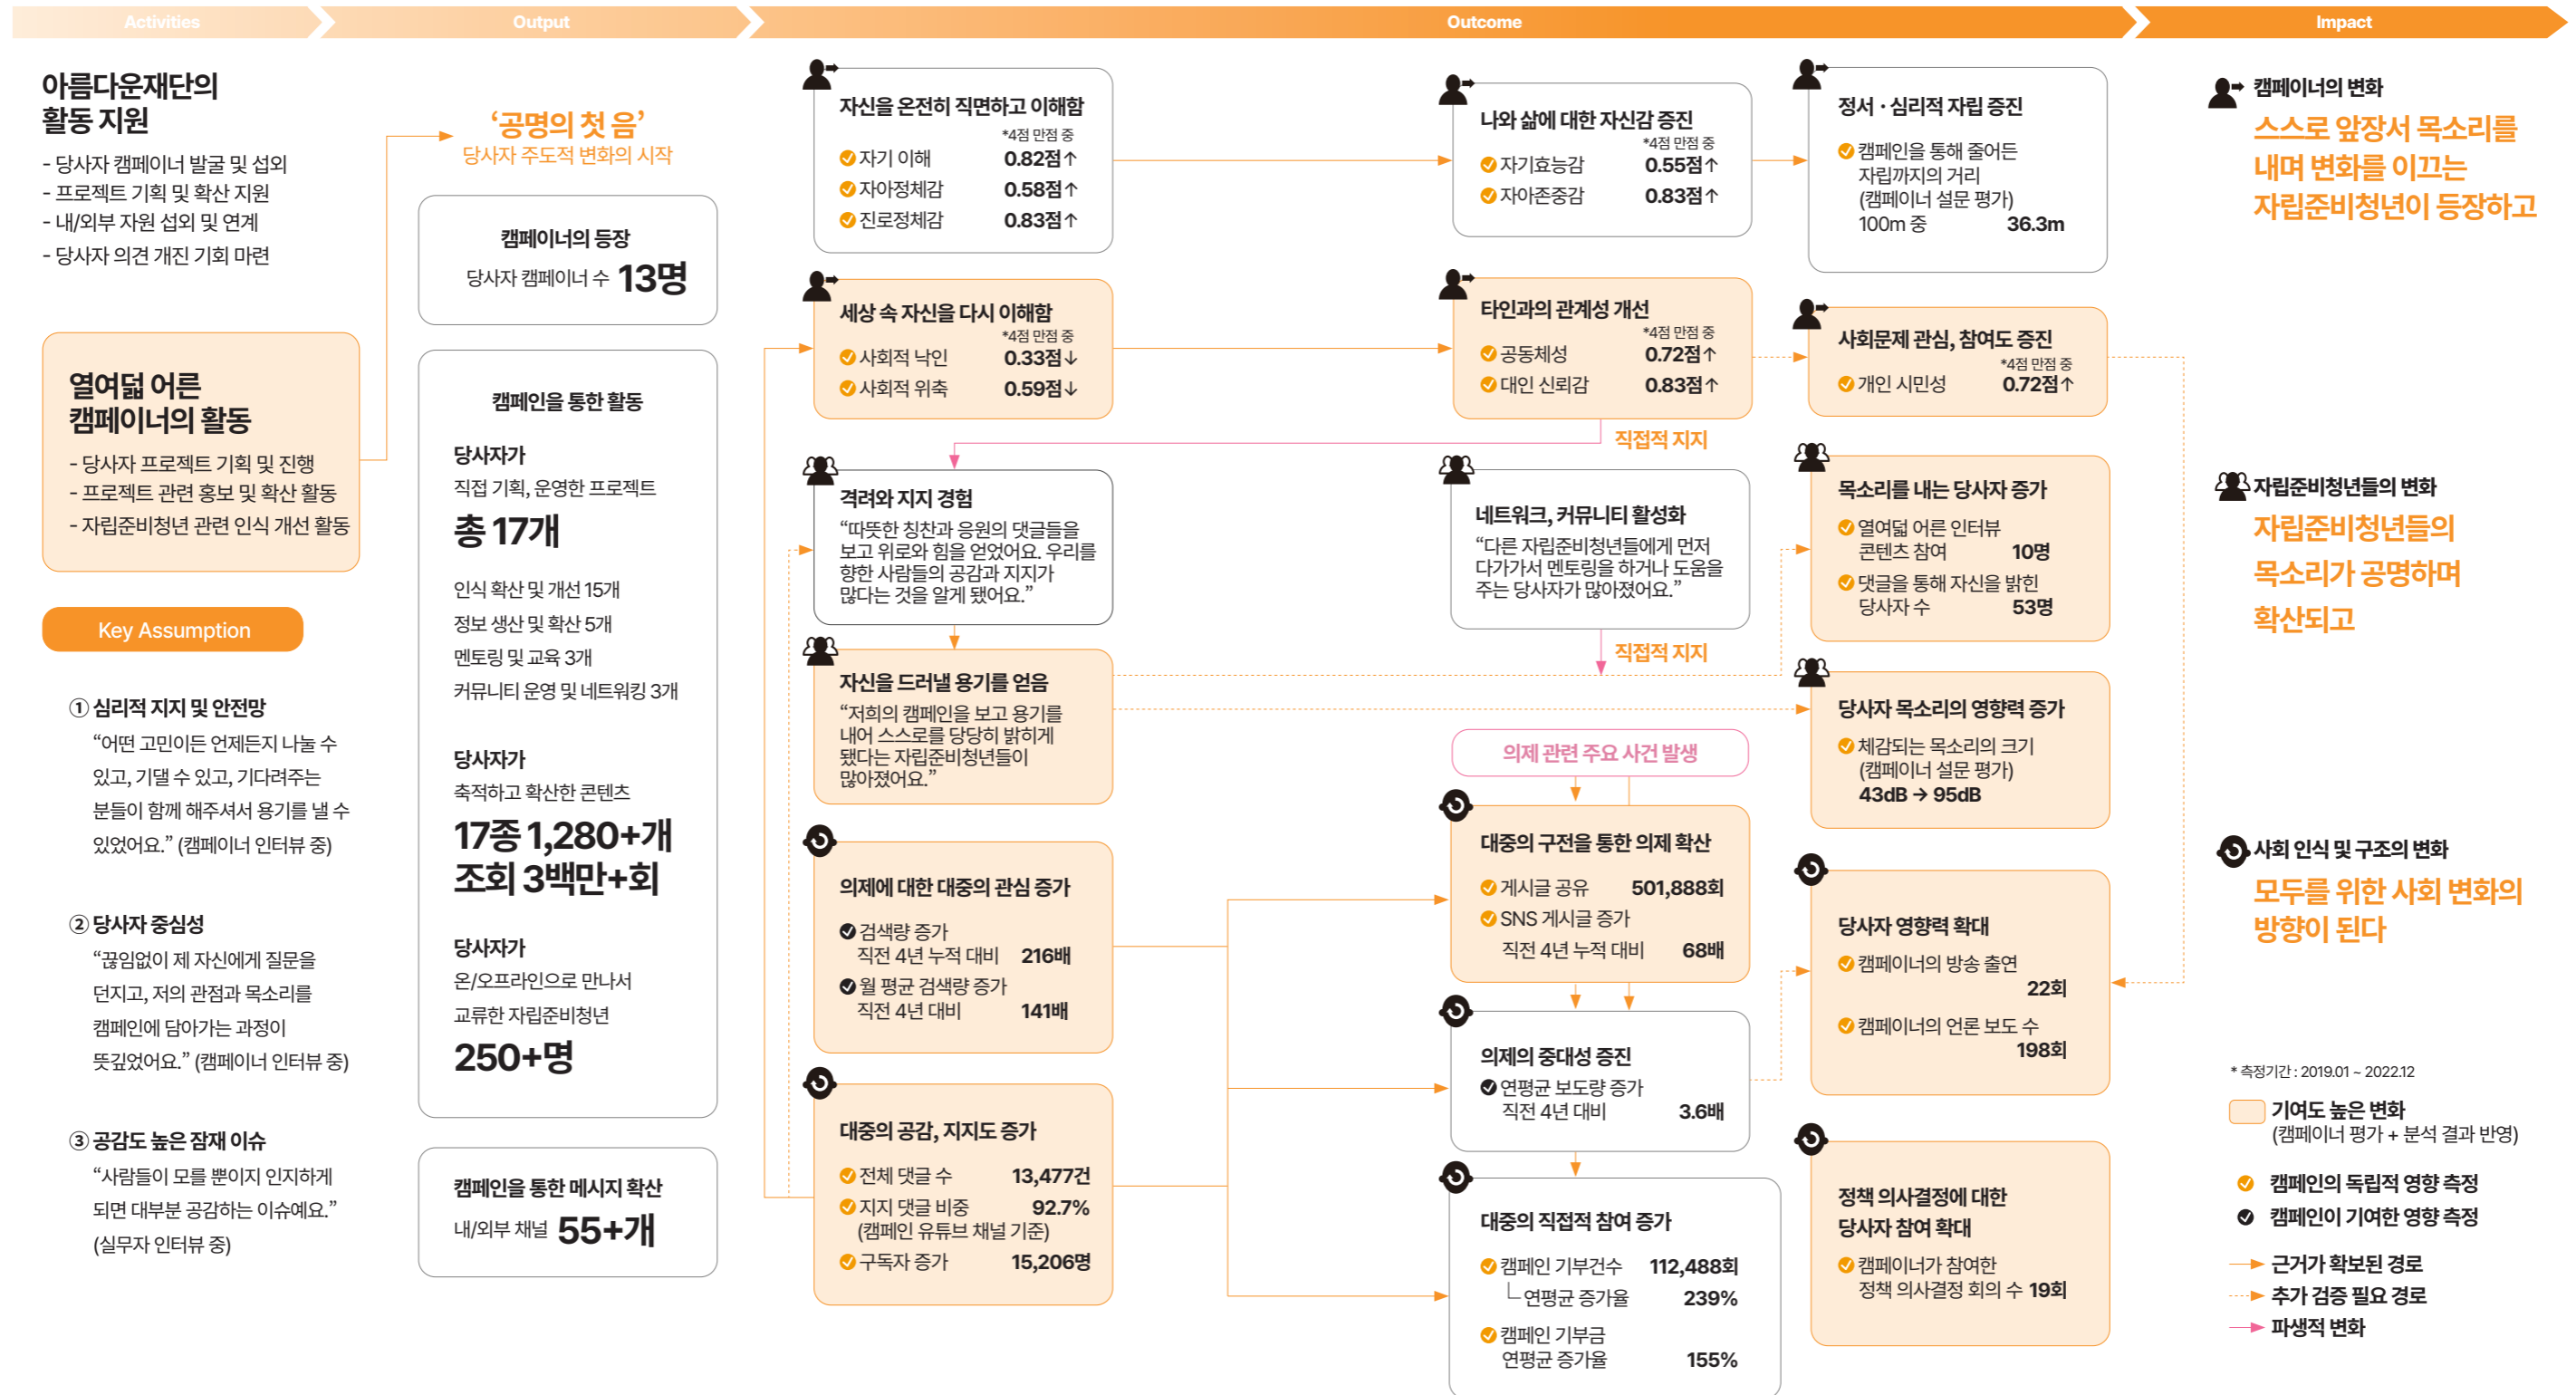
Activities

Output

Outcome

Impact

아름다운재단의 활동 지원

- 당사자 캠페이너 발굴 및 섭외
- 프로젝트 기획 및 확산 지원
- 내/외부 자원 섭외 및 연계
- 당사자 의견 개진 기회 마련

열여덟 어른 캠페이너의 활동

- 당사자 프로젝트 기획 및 진행
- 프로젝트 관련 홍보 및 확산 활동
- 자립준비청년 관련 인식 개선 활동

Key Assumption

① 심리적 지지 및 안전망
"어떤 고민이든 언제든지 나눌 수 있고, 기댈 수 있고, 기다려주는 분들이 함께 해주셔서 용기를 낼 수 있었어요." (캠페이너 인터뷰 중)

② 당사자 중심성
"끊임없이 제 자신에게 질문을 던지고, 저의 관점과 목소리를 캠페인에 담아가는 과정이 뜻깊었어요." (캠페이너 인터뷰 중)

③ 공감도 높은 잠재 이슈
"사람들이 모를 뿐이지 인지하게 되면 대부분 공감하는 이슈예요." (실무자 인터뷰 중)

'공명의 첫 음'
당사자 주도적 변화의 시작

캠페이너의 등장
당사자 캠페이너 수 13명

캠페인을 통한 활동

당사자가
직접 기획, 운영한 프로젝트
총 17개

인식 확산 및 개선 15개
정보 생산 및 확산 5개
멘토링 및 교육 3개
커뮤니티 운영 및 네트워킹 3개

당사자가
축적하고 확산한 콘텐츠
17종 1,280+개
조회 3백만+회

당사자가
온/오프라인으로 만나서 교류한 자립준비청년
250+명

캠페인을 통한 메시지 확산
내/외부 채널 55+개

자신을 온전히 직면하고 이해함
*4점 만점 중
자기 이해 0.82점↑
자아정체감 0.58점↑
진로정체감 0.83점↑

세상 속 자신을 다시 이해함
*4점 만점 중
사회적 낙인 0.33점↓
사회적 위축 0.59점↓

격려와 지지 경험
"따뜻한 칭찬과 응원의 댓글들을 보고 위로와 힘을 얻었어요. 우리를 향한 사람들의 공감과 지지가 많다는 것을 알게 됐어요."

자신을 드러낼 용기를 얻음
"저희의 캠페인을 보고 용기를 내어 스스로를 당당히 밝히게 됐다는 자립준비청년들이 많아졌어요."

의제에 대한 대중의 관심 증가
검색량 증가
직전 4년 누적 대비 216배
월 평균 검색량 증가
직전 4년 대비 141배

대중의 공감, 지지도 증가
전체 댓글 수 13,477건
지지 댓글 비중 92.7%
(캠페인 유튜브 채널 기준)
구독자 증가 15,206명

나와 삶에 대한 자신감 증진
*4점 만점 중
자기효능감 0.55점↑
자아존중감 0.83점↑

타인과의 관계성 개선
*4점 만점 중
공동체성 0.72점↑
대인 신뢰감 0.83점↑

직접적 지지

네트워크, 커뮤니티 활성화
"다른 자립준비청년들에게 먼저 다가가서 멘토링을 하거나 도움을 주는 당사자가 많아졌어요."

직접적 지지

의제 관련 주요 사건 발생

대중의 구전을 통한 의제 확산
게시글 공유 501,888회
SNS 게시글 증가
직전 4년 누적 대비 68배

의제의 중대성 증진
연평균 보도량 증가
직전 4년 대비 3.6배

대중의 직접적 참여 증가
캠페인 기부건수 112,488회
└ 연평균 증가율 239%
캠페인 기부금
연평균 증가율 155%

정서 · 심리적 자립 증진
캠페인을 통해 줄어든 자립까지의 거리
(캠페이너 설문 평가)
100m 중 36.3m

사회문제 관심, 참여도 증진
*4점 만점 중
개인 시민성 0.72점↑

목소리를 내는 당사자 증가
열여덟 어른 인터뷰 콘텐츠 참여 10명
댓글을 통해 자신을 밝힌 당사자 수 53명

당사자 목소리의 영향력 증가
체감되는 목소리의 크기
(캠페이너 설문 평가)
43dB → 95dB

당사자 영향력 확대
캠페이너의 방송 출연 22회
캠페이너의 언론 보도 수 198회

정책 의사결정에 대한 당사자 참여 확대
캠페이너가 참여한 정책 의사결정 회의 수 19회

캠페이너의 변화
스스로 앞장서 목소리를 내며 변화를 이끄는 자립준비청년이 등장하고

자립준비청년들의 변화
자립준비청년들의 목소리가 공명하며 확산되고

사회 인식 및 구조의 변화
모두를 위한 사회 변화의 방향이 된다

* 측정기간 : 2019.01 ~ 2022.12
기여도 높은 변화
(캠페이너 평가 + 분석 결과 반영)
캠페인의 독립적 영향 측정
캠페인이 기여한 영향 측정
근거가 확보된 경로
추가 검증 필요 경로
파생적 변화